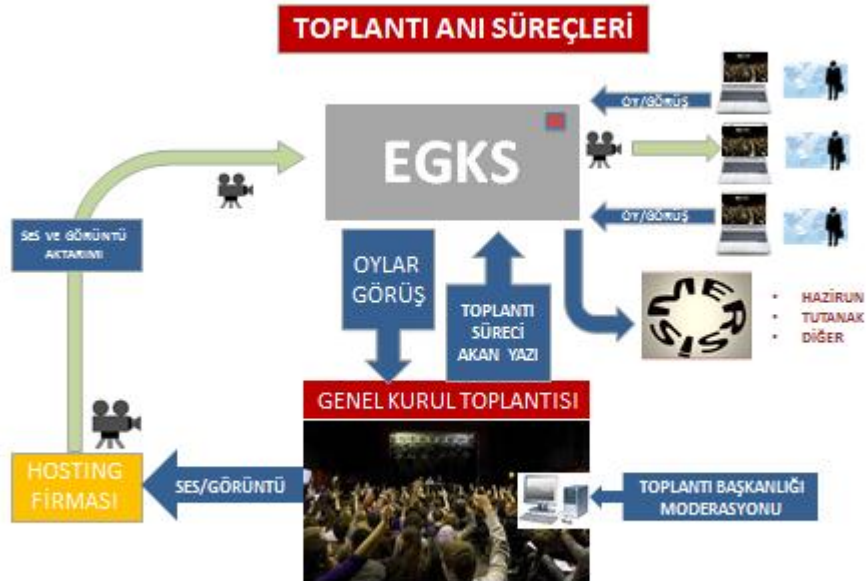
TOPLANTI ANI SÜREÇLERİ

EGKS

OY/GÖRÜŞ

OY/GÖRÜŞ

SES VE GÖRÜNTÜ AKTARIMI

OYLAR GÖRÜŞ

TOPLANTI SÜRECİ AKAN YAZI

MERSİS

HAZIRUN
TUTANAK
DİĞER

GENEL KURUL TOPLANTISI

HOSTING FİRMASI

SES/GÖRÜNTÜ

TOPLANTI BAŞKANLIĞI MODERASYONU